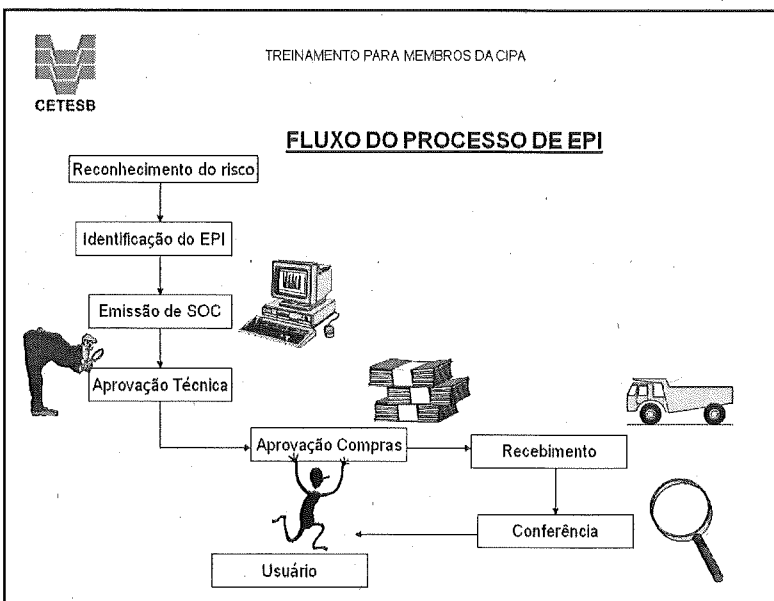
CETESB

TREINAMENTO PARA MEMBROS DA CIPA

FLUXO DO PROCESSO DE EPI

Reconhecimento do risco

Identificação do EPI

Emissão de SOC

Aprovação Técnica

Aprovação Compras

Recebimento

Conferência

Usuário